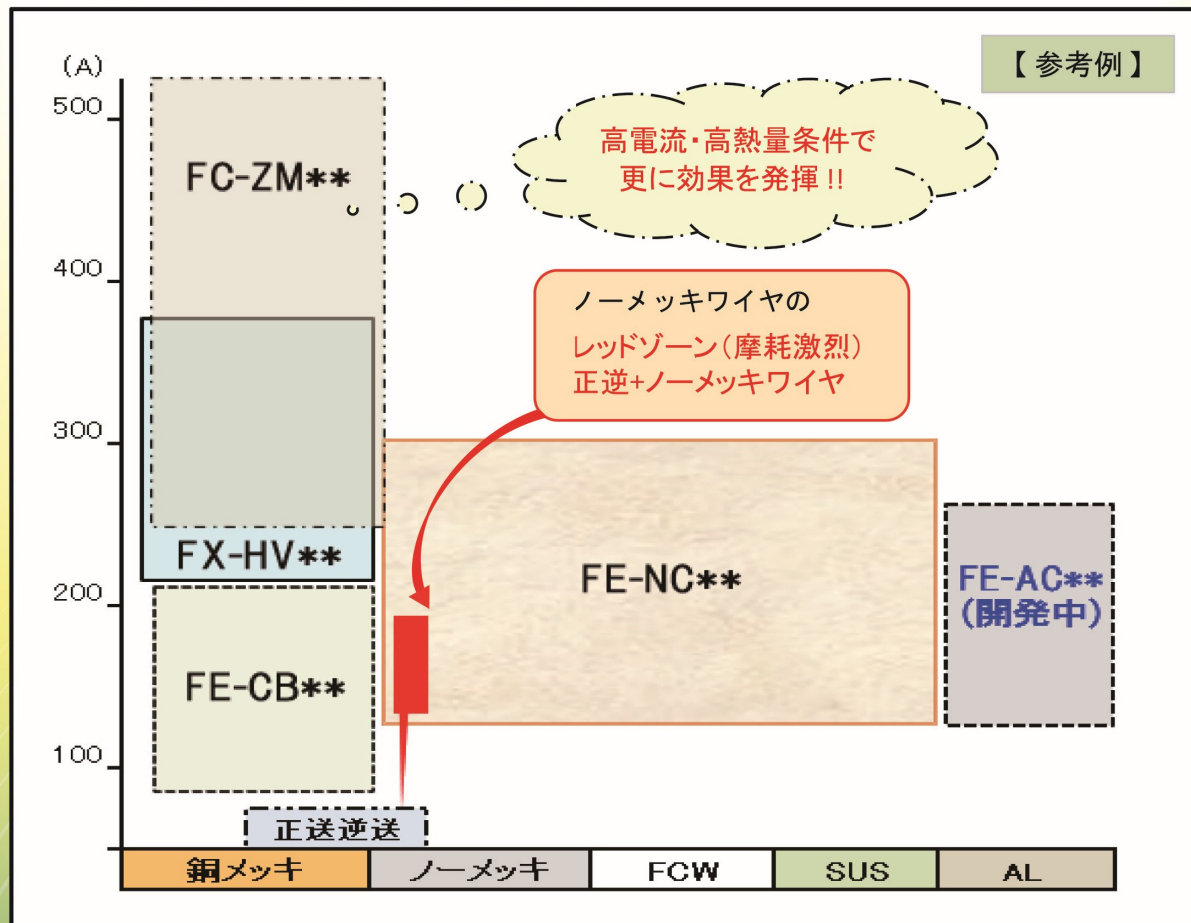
【参考例】

(A)
500
400
300
200
100

FC-ZM**

高電流・高熱量条件で
更に効果を発揮 !!

ノーメッキワイヤの
レッドゾーン(摩耗激烈)
正逆+ノーメッキワイヤ

FX-HV**

FE-NC**

FE-AC**
(開発中)

FE-CB**

正送逆送

| 銅メッキ | ノーメッキ | FCW | SUS | AL |
|---|---|---|---|---|